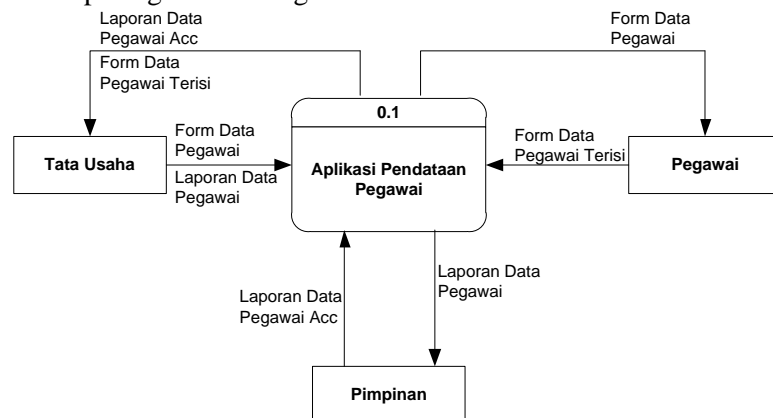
Laporan Data Pegawai Acc

Form Data Pegawai Terisi

Form Data Pegawai

0.1

Tata Usaha

Form Data Pegawai

Laporan Data Pegawai

Aplikasi Pendataan Pegawai

Form Data Pegawai Terisi

Pegawai

Laporan Data Pegawai Acc

Laporan Data Pegawai

Pimpinan